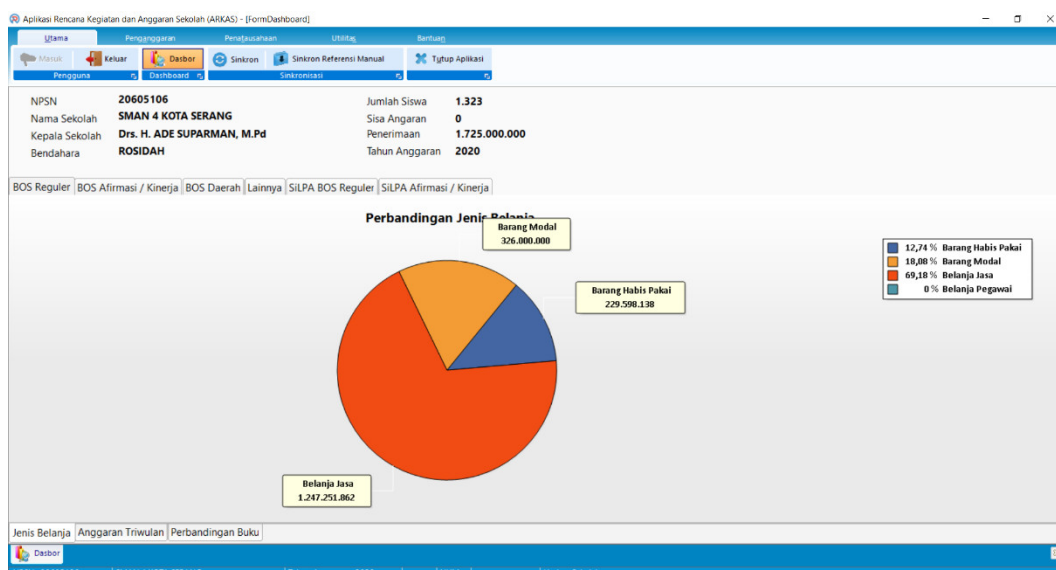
Aplikasi Rencana Kegiatan dan Anggaran Sekolah (ARKAS) - [FormDashboard]

Utama Penganggaran Penatausahaan Utilitas Bantuan

Masuk Keluar Dasbor Sinkron Sinkron Referensi Manual Tutup Aplikasi

Pengguna Dashboard Sinkronisasi

NPSN 20605106
Nama Sekolah SMAN 4 KOTA SERANG
Kepala Sekolah Drs. H. ADE SUPARMAN, M.Pd
Bendahara ROSIDAH

Jumlah Siswa 1.323
Sisa Angaran 0
Penerimaan 1.725.000.000
Tahun Anggaran 2020

BOS Reguler BOS Afirmasi / Kinerja BOS Daerah Lainnya SiLPA BOS Reguler SiLPA Afirmasi / Kinerja

Perbandingan Jenis Belanja

Barang Modal
326.000.000

Barang Habis Pakai
229.598.138

Belanja Jasa
1.247.251.862

12,74 % Barang Habis Pakai
18,08 % Barang Modal
69,18 % Belanja Jasa
0 % Belanja Pegawai

Jenis Belanja Anggaran Triwulan Perbandingan Buku

Dasbor